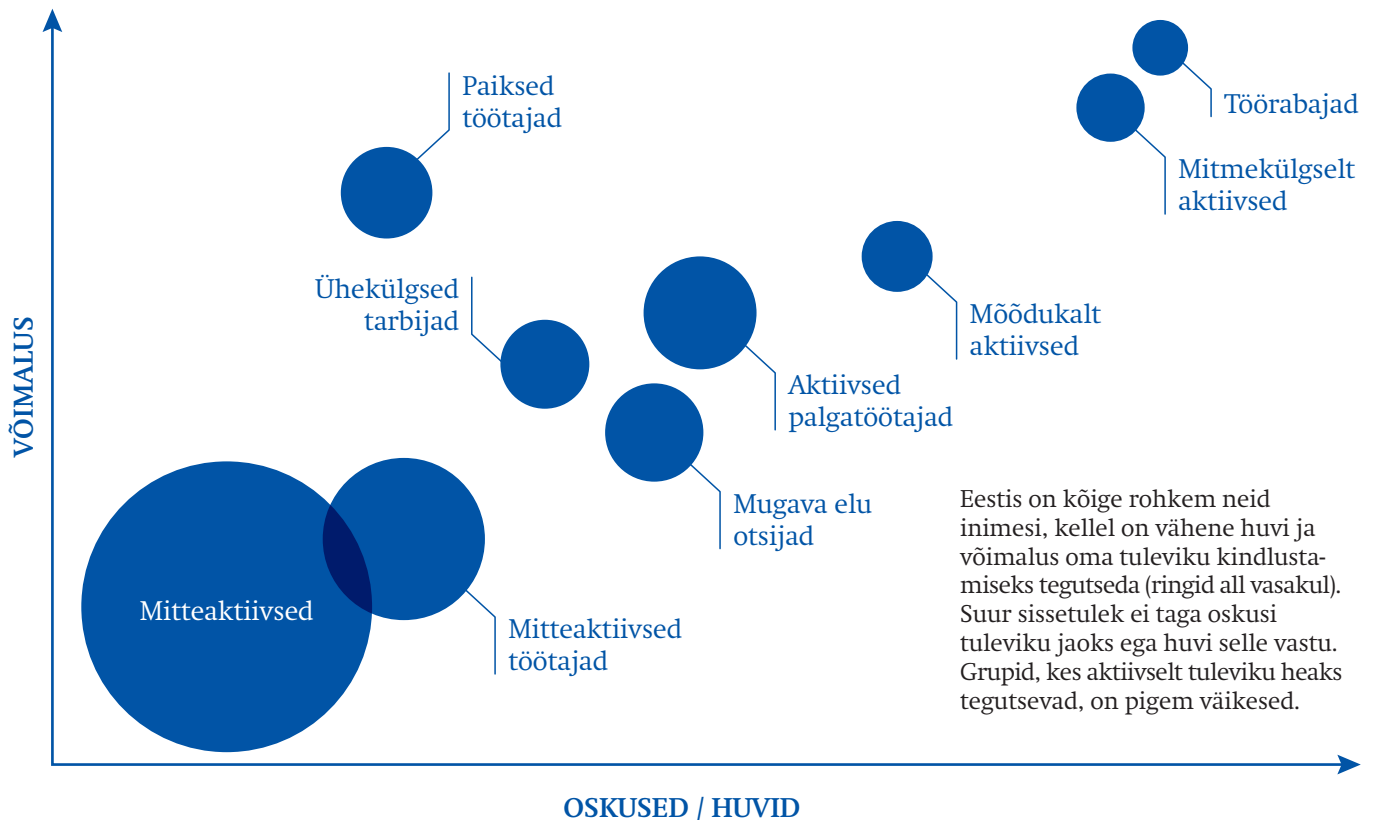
VÕIMALUS

Paiksed töötajad

Töörabajad

Mitmekülgselt aktiivsed

Mõõdukalt aktiivsed

Ühekülgsed tarbijad

Aktiivsed palgatöötajad

Mugava elu otsijad

Mitteaktiivsed

Mitteaktiivsed töötajad

Eestis on kõige rohkem neid inimesi, kellel on vähene huvi ja võimalus oma tuleviku kindlustamiseks tegutseda (ringid all vasakul). Suur sissetulek ei taga oskusi tuleviku jaoks ega huvi selle vastu. Grupid, kes aktiivselt tuleviku heaks tegutsevad, on pigem väikesed.

OSKUSED / HUVID